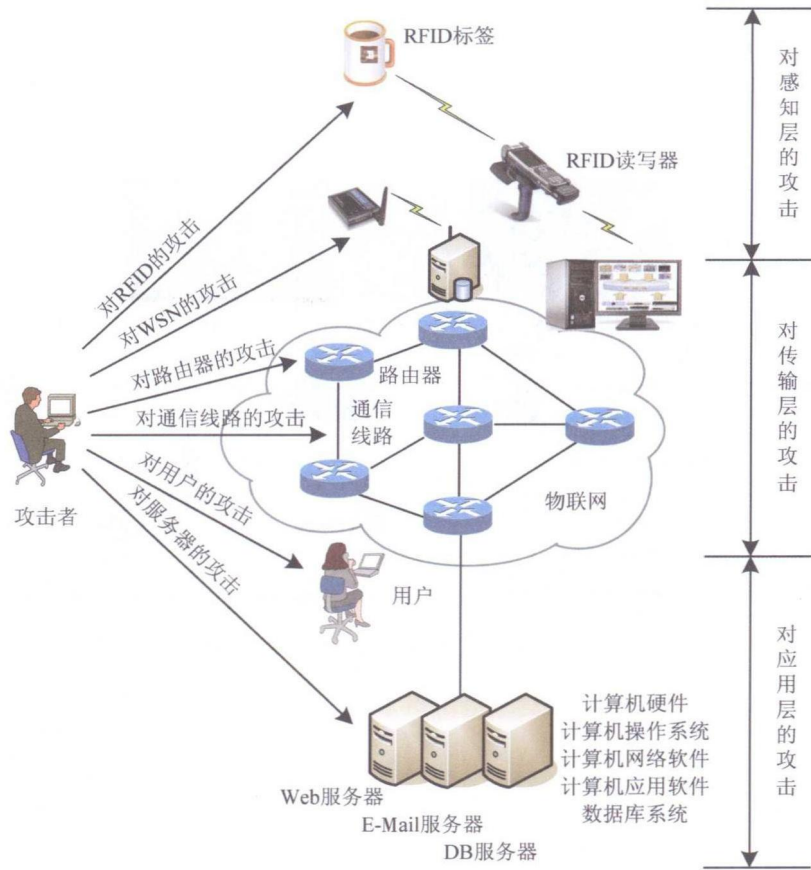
RFID标签

RFID读写器

对感知层的攻击

对RFID的攻击

对WSN的攻击

对路由器的攻击

路由器

对通信线路的攻击

通信线路

对传输层的攻击

对用户的攻击

对服务器的攻击

攻击者

物联网

用户

对应用层的攻击

计算机硬件
计算机操作系统
计算机网络软件
计算机应用软件
数据库系统

Web服务器

E-Mail服务器

DB服务器